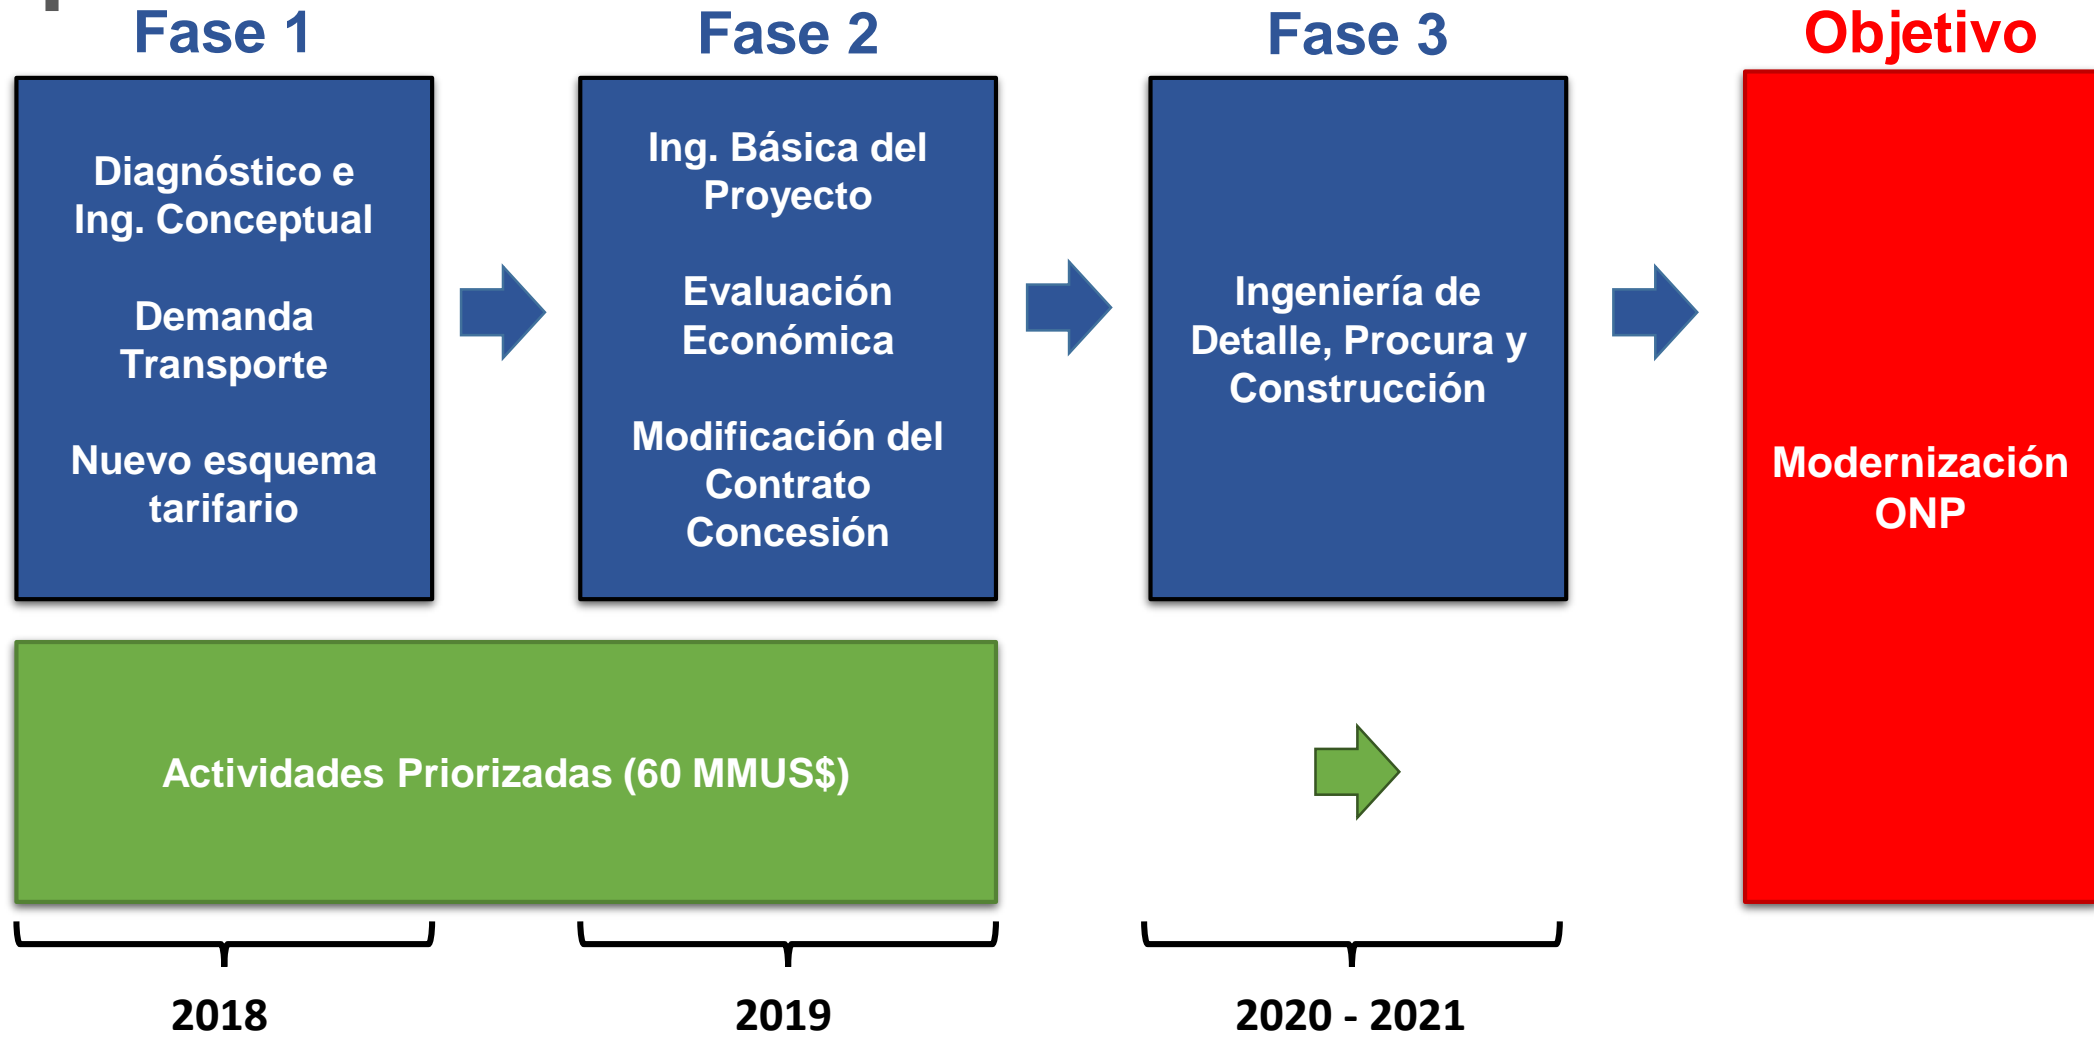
Fase 1

Diagnóstico e Ing. Conceptual

Demanda Transporte

Nuevo esquema tarifario

Fase 2

Ing. Básica del Proyecto

Evaluación Económica

Modificación del Contrato Concesión

Fase 3

Ingeniería de Detalle, Procura y Construcción

Objetivo

Modernización ONP

Actividades Priorizadas (60 MMUS$)

2018

2019

2020 - 2021